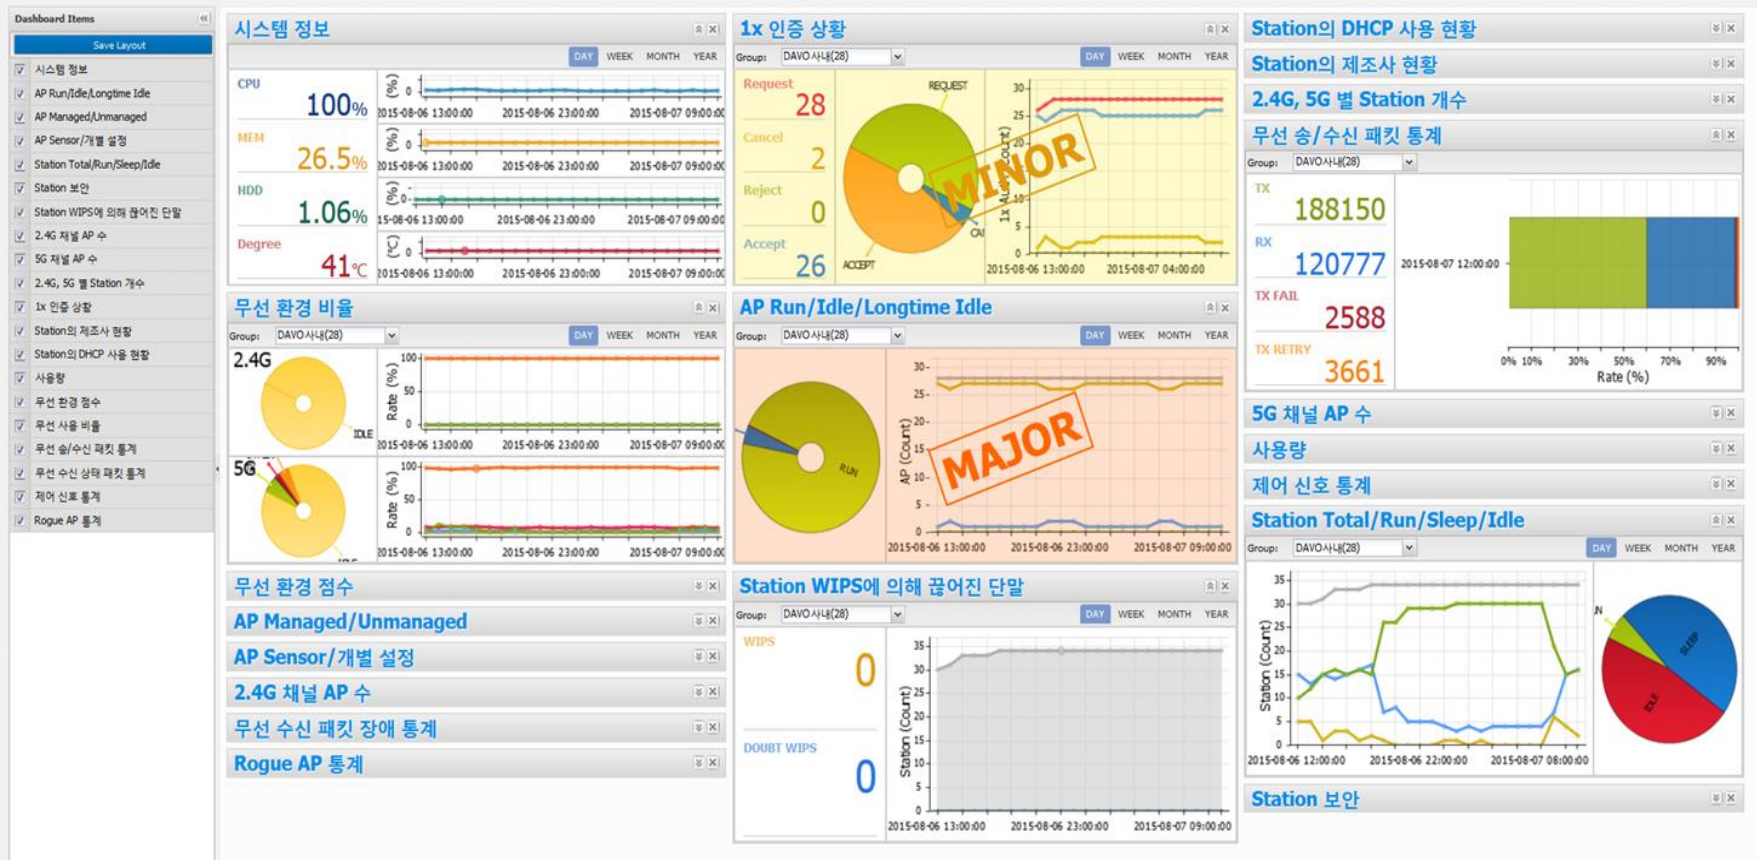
Dashboard Items
Save Layout
시스템 정보
AP Run/Idle/Longtime Idle
AP Managed/Unmanaged
AP Sensor/개별 설정
Station Total/Run/Sleep/Idle
Station 보안
Station WIPS에 의해 끊어진 단말
2.4G 채널 AP 수
5G 채널 AP 수
2.4G, 5G 별 Station 개수
1x 인증 상황
Station의 제조사 현황
Station의 DHCP 사용 현황
사용량
무선 환경 점수
무선 사용 비율
무선 송/수신 패킷 통계
무선 수신 상태 패킷 통계
제어 신호 통계
Rogue AP 통계

시스템 정보
DAY WEEK MONTH YEAR
CPU 100%
MEM 26.5%
HDD 1.06%
Degree 41℃
2015-08-06 13:00:00 2015-08-06 23:00:00 2015-08-07 09:00:00

1x 인증 상황
Group: DAVO사내(28)
DAY WEEK MONTH YEAR
Request 28
Cancel 2
Reject 0
Accept 26
REQUEST
ACCEPT
MINOR
2015-08-06 13:00:00 2015-08-07 04:00:00

Station의 DHCP 사용 현황
Station의 제조사 현황
2.4G, 5G 별 Station 개수
무선 송/수신 패킷 통계
Group: DAVO사내(28)
TX 188150
RX 120777
TX FAIL 2588
TX RETRY 3661
2015-08-07 12:00:00
0% 10% 30% 50% 70% 90%
Rate (%)

무선 환경 비율
Group: DAVO사내(28)
DAY WEEK MONTH YEAR
2.4G
IDLE
5G
Rate (%)
2015-08-06 13:00:00 2015-08-06 23:00:00 2015-08-07 09:00:00

AP Run/Idle/Longtime Idle
Group: DAVO사내(28)
DAY WEEK MONTH YEAR
RUN
MAJOR
AP (Count)
2015-08-06 13:00:00 2015-08-06 23:00:00 2015-08-07 09:00:00

5G 채널 AP 수
사용량
제어 신호 통계
Station Total/Run/Sleep/Idle
Group: DAVO사내(28)
DAY WEEK MONTH YEAR
Station (Count)
2015-08-06 12:00:00 2015-08-06 22:00:00 2015-08-07 08:00:00
SLEEP
IDLE

무선 환경 점수
AP Managed/Unmanaged
AP Sensor/개별 설정
2.4G 채널 AP 수
무선 수신 패킷 장애 통계
Rogue AP 통계

Station WIPS에 의해 끊어진 단말
Group: DAVO사내(28)
DAY WEEK MONTH YEAR
WIPS 0
DOUBT WIPS 0
Station (Count)
2015-08-06 13:00:00 2015-08-06 23:00:00 2015-08-07 09:00:00

Station 보안